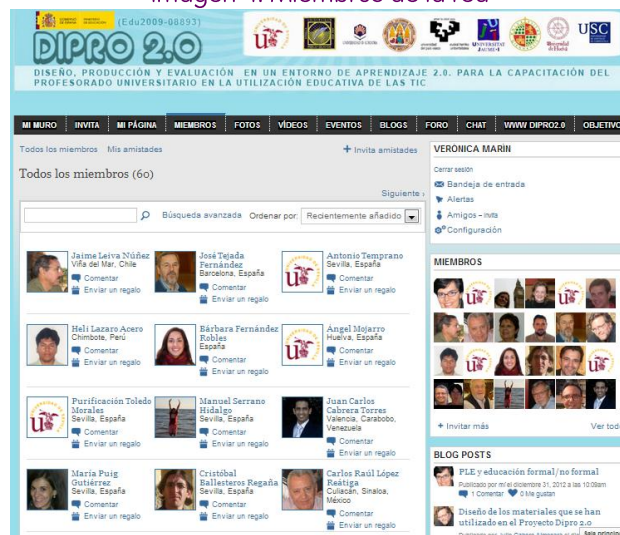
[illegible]

(Edu2009-08893)

DIPRO 2.0

USC

DISEÑO, PRODUCCIÓN Y EVALUACIÓN EN UN ENTORNO DE APRENDIZAJE 2.0. PARA LA CAPACITACIÓN DEL PROFESORADO UNIVERSITARIO EN LA UTILIZACIÓN EDUCATIVA DE LAS TIC

MI MURO | INVITA | MI PÁGINA | MIEMBROS | FOTOS | VÍDEOS | EVENTOS | BLOGS | FORO | CHAT | WWW DIPRO2.0 | OBJETIVO

Todos los miembros Mis amistades

+ Invita amistades

Todos los miembros (60)

Siguiente ›

Búsqueda avanzada Ordenar por: Recientemente añadido

Jaime Leiva Núñez
Viña del Mar, Chile
Comentar
Enviar un regalo

José Tejada Fernández
Barcelona, España
Comentar
Enviar un regalo

Antonio Temprano
Sevilla, España
Comentar
Enviar un regalo

Heli Lazaro Acero
Chimbote, Perú
Comentar
Enviar un regalo

Bárbara Fernández Robles
España
Comentar
Enviar un regalo

Ángel Mojarro
Huelva, España
Comentar
Enviar un regalo

Purificación Toledo Morales
Sevilla, España
Comentar
Enviar un regalo

Manuel Serrano Hidalgo
Sevilla, España
Comentar
Enviar un regalo

Juan Carlos Cabrera Torres
Valencia, Carabobo, Venezuela
Comentar
Enviar un regalo

María Puig Gutiérrez
Sevilla, España
Comentar
Enviar un regalo

Cristóbal Ballesteros Regaña
Sevilla, España
Comentar
Enviar un regalo

Carlos Raúl López Reátiga
Culiacán, Sinaloa, México
Comentar
Enviar un regalo

VERÓNICA MARÍN
Cerrar sesión
Bandeja de entrada
Alertas
Amigos – Invita
Configuración

MIEMBROS

+ Invitar más
Ver tod

BLOG POSTS

PLE y educación formal/no formal
Publicado por m*el diciembre 31, 2012 a las 10:08am
1 Comentar 0 Me gustan

Diseño de los materiales que se han utilizado en el Proyecto Dipro 2.0
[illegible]